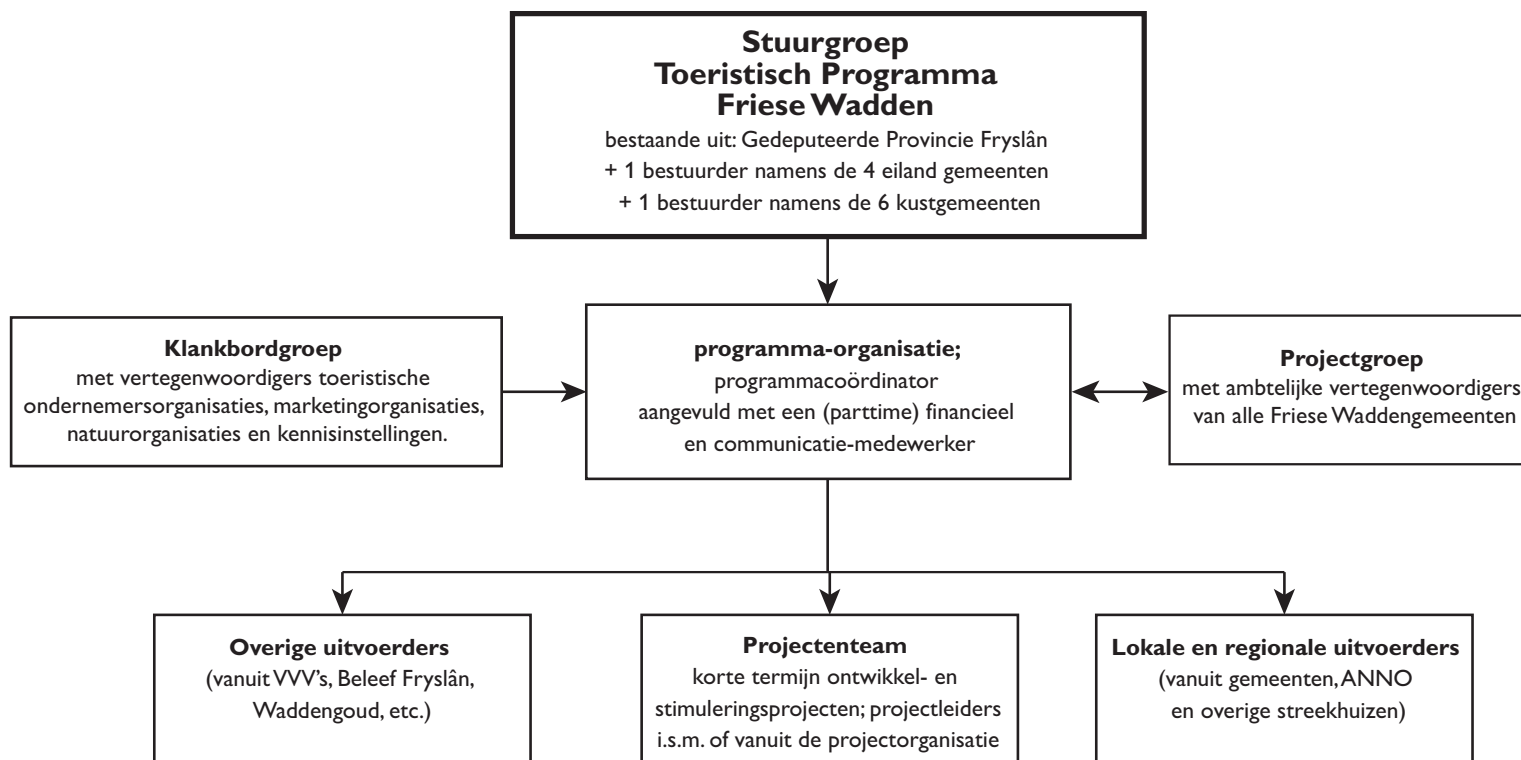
**Stuurgroep Toeristisch Programma Friese Wadden**
bestaande uit: Gedeputeerde Provincie Fryslân
+ 1 bestuurder namens de 4 eiland gemeenten
+ 1 bestuurder namens de 6 kustgemeenten

**Klankbordgroep**
met vertegenwoordigers toeristische ondernemersorganisaties, marketingorganisaties, natuurorganisaties en kennisinstellingen.

**programma-organisatie;**
programmacoördinator
aangevuld met een (parttime) financieel en communicatie-medewerker

**Projectgroep**
met ambtelijke vertegenwoordigers van alle Friese Waddengemeenten

**Overige uitvoerders**
(vanuit VVV's, Beleef Fryslân, Waddengoud, etc.)

**Projectenteam**
korte termijn ontwikkel- en stimuleringsprojecten; projectleiders i.s.m. of vanuit de projectorganisatie

**Lokale en regionale uitvoerders**
(vanuit gemeenten, ANNO en overige streekhuizen)